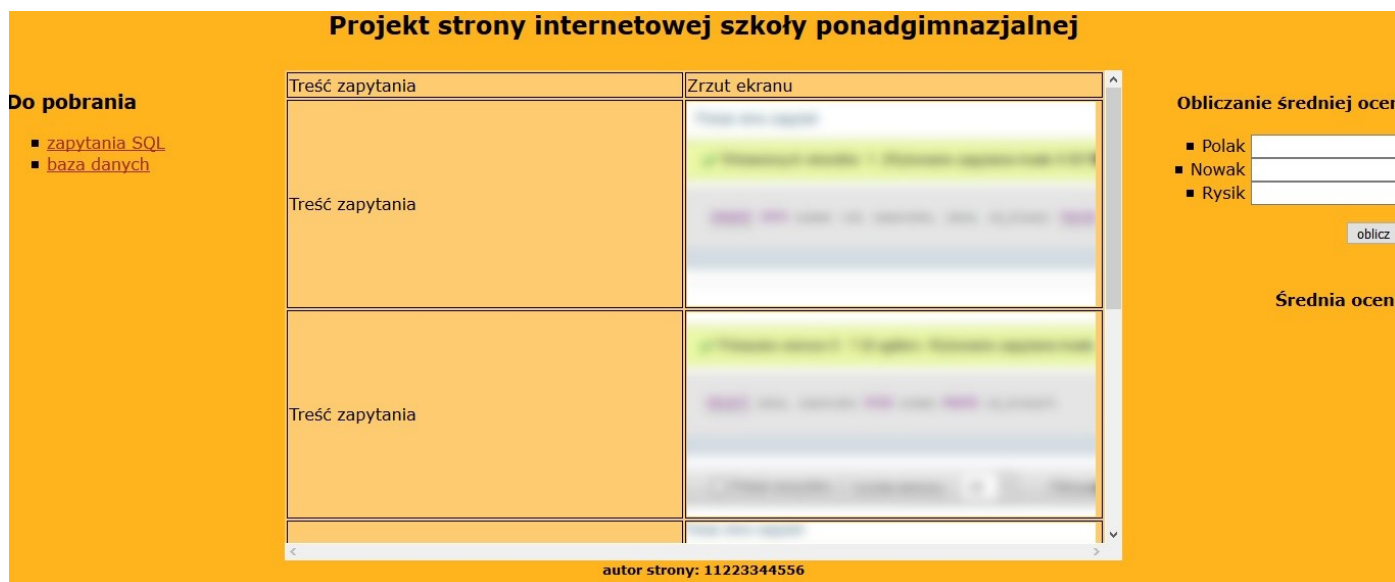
Projekt strony internetowej szkoły ponadgimnazjalnej

Do pobrania

- zapytania SQL
- baza danych

| Treść zapytania | Zrzut ekranu |
|---|---|
| Treść zapytania | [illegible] |
| Treść zapytania | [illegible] |
| | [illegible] |

Obliczanie średniej ocen

- Polak
- Nowak
- Rysik

oblicz

Średnia ocen

autor strony: 11223344556